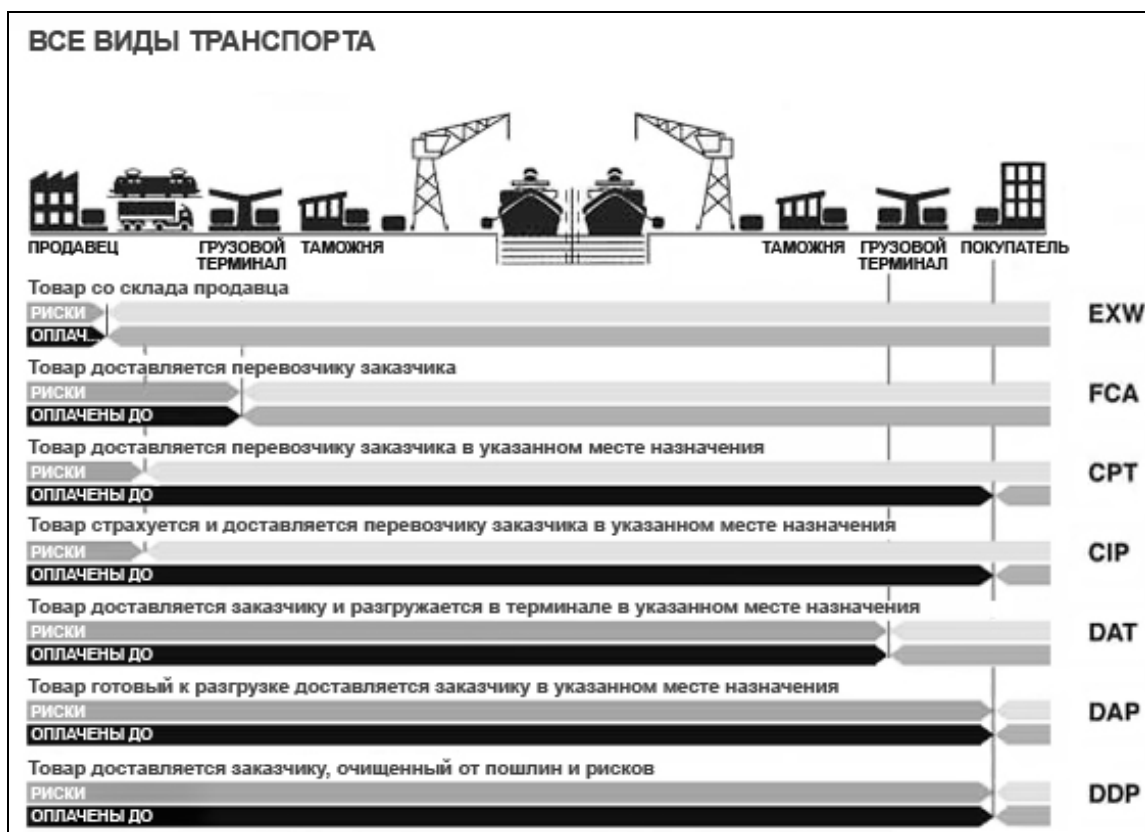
ВСЕ ВИДЫ ТРАНСПОРТА

ПРОДАВЕЦ
ГРУЗОВОЙ ТЕРМИНАЛ
ТАМОЖНЯ
ТАМОЖНЯ
ГРУЗОВОЙ ТЕРМИНАЛ
ПОКУПАТЕЛЬ

Товар со склада продавца
РИСКИ
ОПЛАЧ...
EXW

Товар доставляется перевозчику заказчика
РИСКИ
ОПЛАЧЕНЫ ДО
FCA

Товар доставляется перевозчику заказчика в указанном месте назначения
РИСКИ
ОПЛАЧЕНЫ ДО
CPT

Товар страхуется и доставляется перевозчику заказчика в указанном месте назначения
РИСКИ
ОПЛАЧЕНЫ ДО
CIP

Товар доставляется заказчику и разгружается в терминале в указанном месте назначения
РИСКИ
ОПЛАЧЕНЫ ДО
DAT

Товар готовый к разгрузке доставляется заказчику в указанном месте назначения
РИСКИ
ОПЛАЧЕНЫ ДО
DAP

Товар доставляется заказчику, очищенный от пошлин и рисков
РИСКИ
ОПЛАЧЕНЫ ДО
DDP